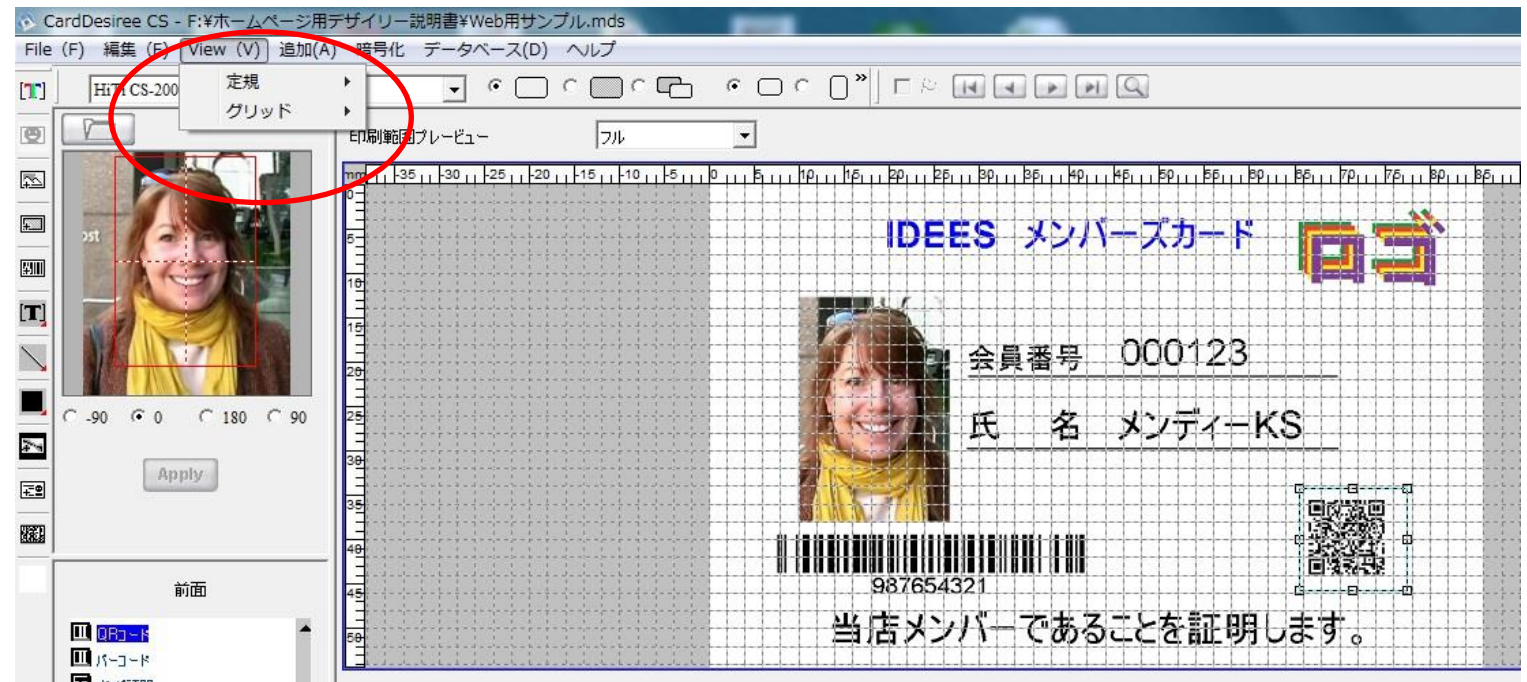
CardDesiree CS - F:¥ホームページ用デザイリー説明書¥Web用サンプル.mds

File (F) 編集 (E) View (V) 追加(A) 暗号化 データベース(D) ヘルプ

定規
グリッド

HiTi CS-200

印刷範囲プレビュー フル

-35 -30 -25 -20 -15 -10 -5 0 5 10 15 20 25 30 35 40 45 50 55 60 65 70 75 80 85

mm 0 5 10 15 20 25 30 35 40 45 50

-90 0 180 90

Apply

前面

QRコード
バーコード

IDEES メンバーズカード

ロゴ

会員番号 000123

氏 名 メンディーKS

987654321

当店メンバーであることを証明します。